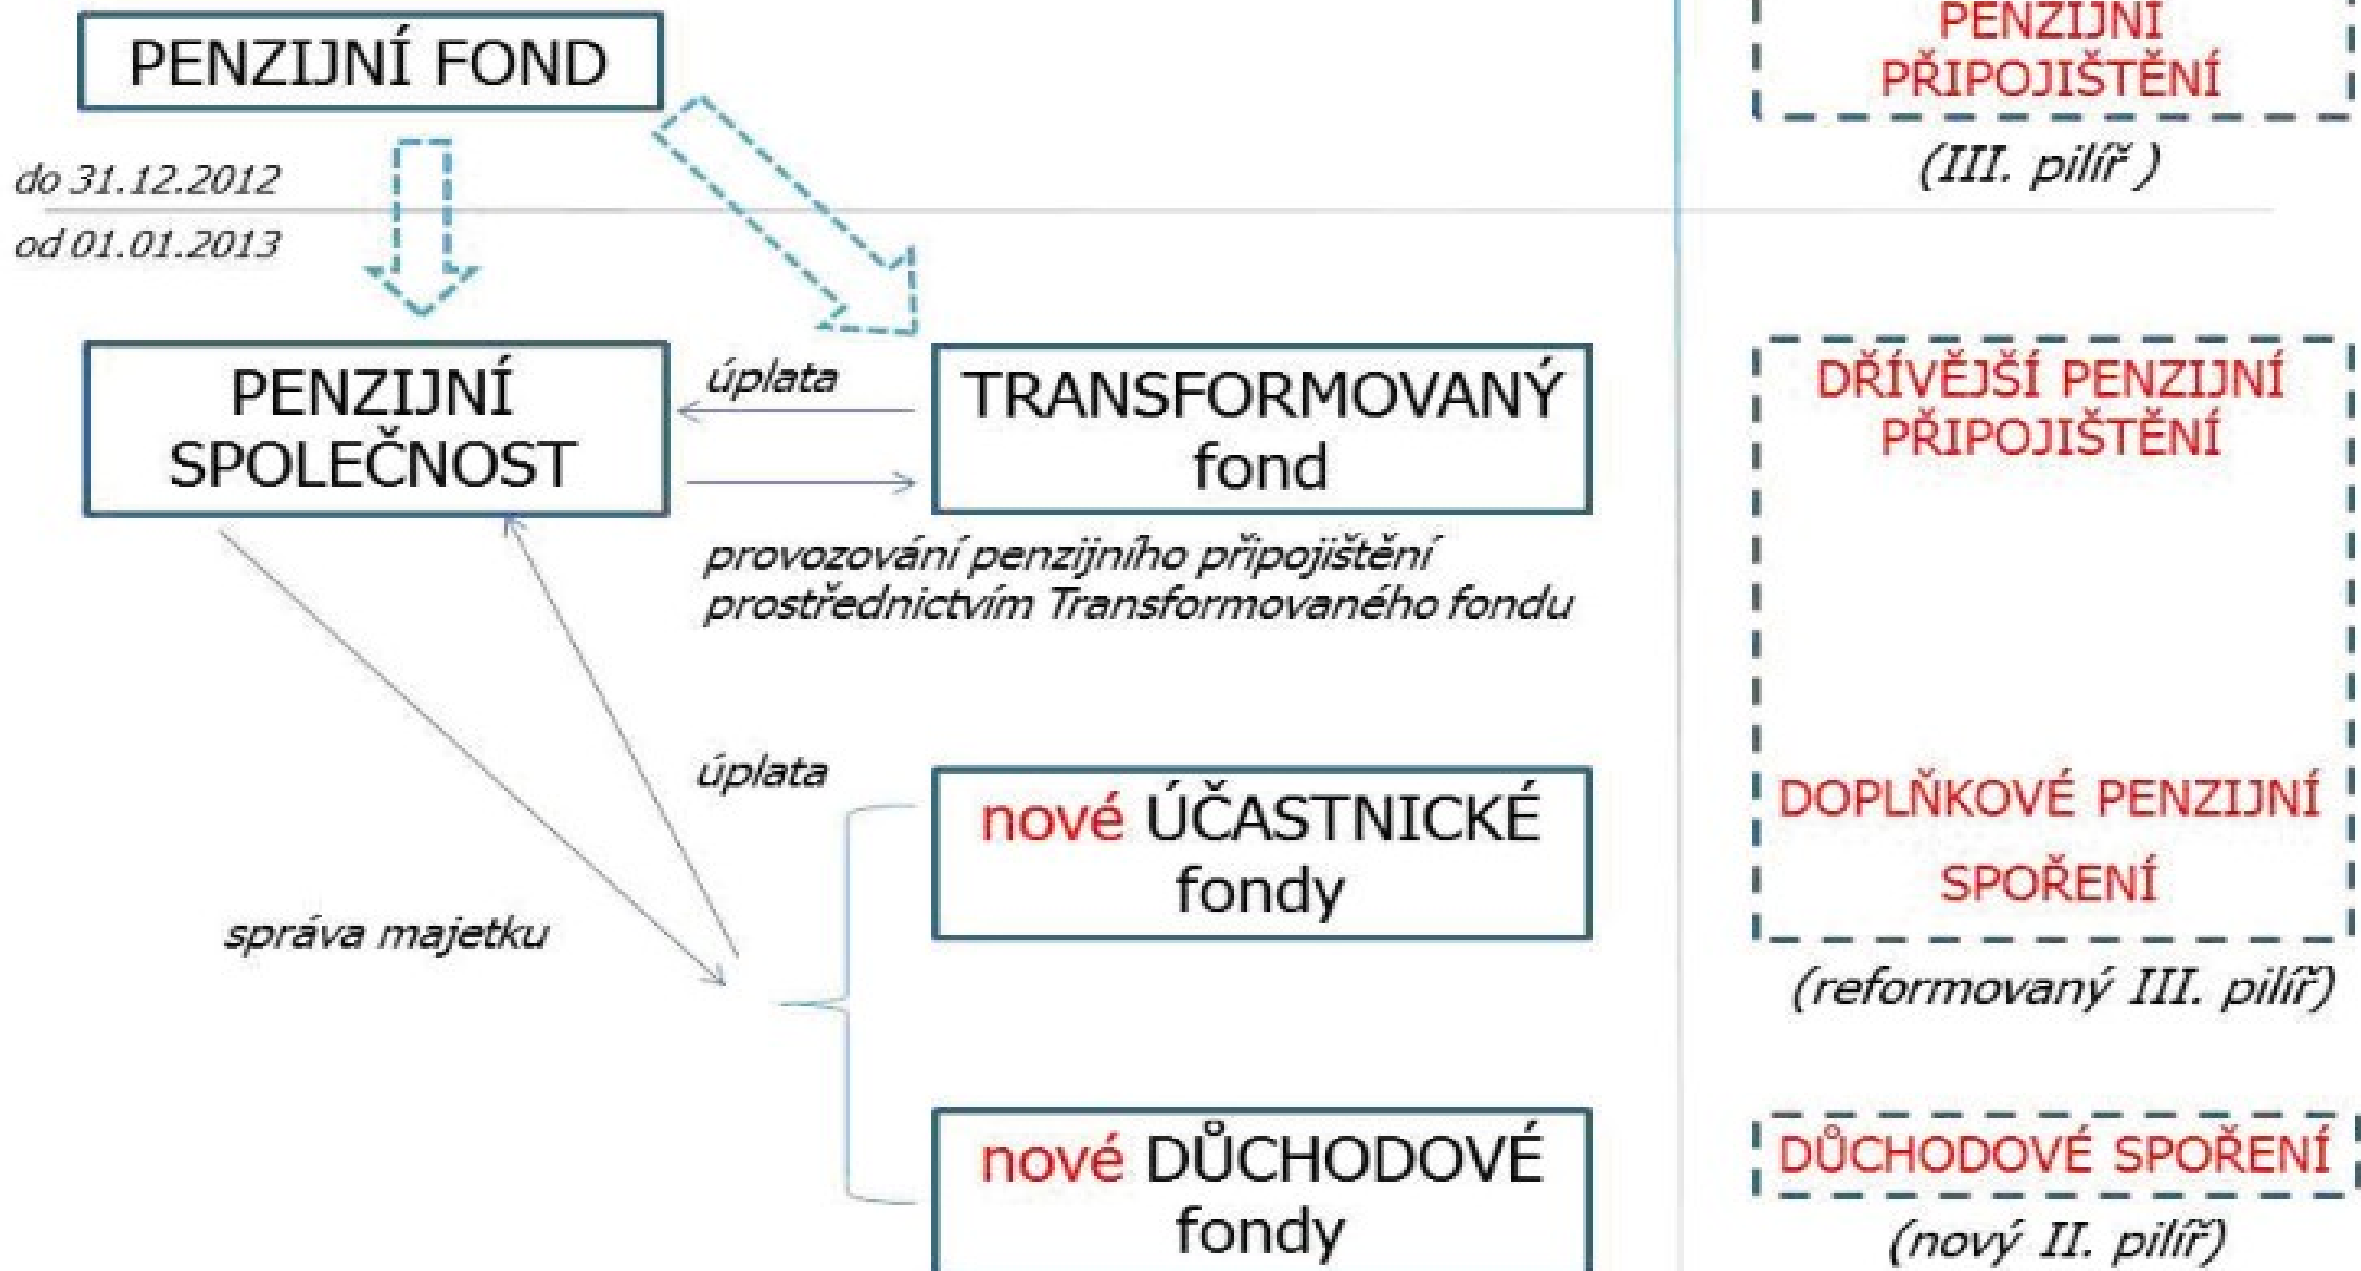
PENZIJNÍ FOND

PENZIJNÍ PŘIPOJIŠTĚNÍ

(III. pilíř )

do 31.12.2012

od 01.01.2013

PENZIJNÍ SPOLEČNOST

úplata

TRANSFORMOVANÝ fond

DŘÍVĚJŠÍ PENZIJNÍ PŘIPOJIŠTĚNÍ

provozování penzijního připojištění prostřednictvím Transformovaného fondu

úplata

nové ÚČASTNICKÉ fondy

DOPLŇKOVÉ PENZIJNÍ SPOŘENÍ

správa majetku

(reformovaný III. pilíř)

nové DŮCHODOVÉ fondy

DŮCHODOVÉ SPOŘENÍ

(nový II. pilíř)